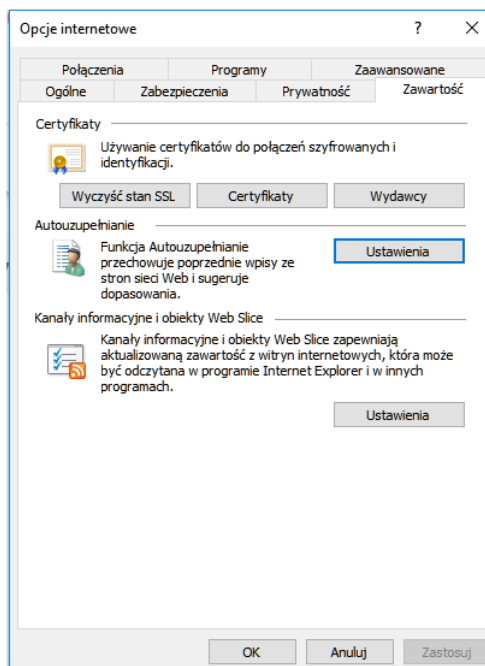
Opcje internetowe ? ✕

Połączenia | Programy | Zaawansowane
Ogólne | Zabezpieczenia | Prywatność | Zawartość

Certyfikaty

Używanie certyfikatów do połączeń szyfrowanych i identyfikacji.

Wyczyść stan SSL | Certyfikaty | Wydawcy

Autouzupełnianie

Funkcja Autouzupełnianie przechowuje poprzednie wpisy ze stron sieci Web i sugeruje dopasowania.

Ustawienia

Kanały informacyjne i obiekty Web Slice

Kanały informacyjne i obiekty Web Slice zapewniają aktualizowaną zawartość z witryn internetowych, która może być odczytana w programie Internet Explorer i w innych programach.

Ustawienia

OK | Anuluj | Zastosuj